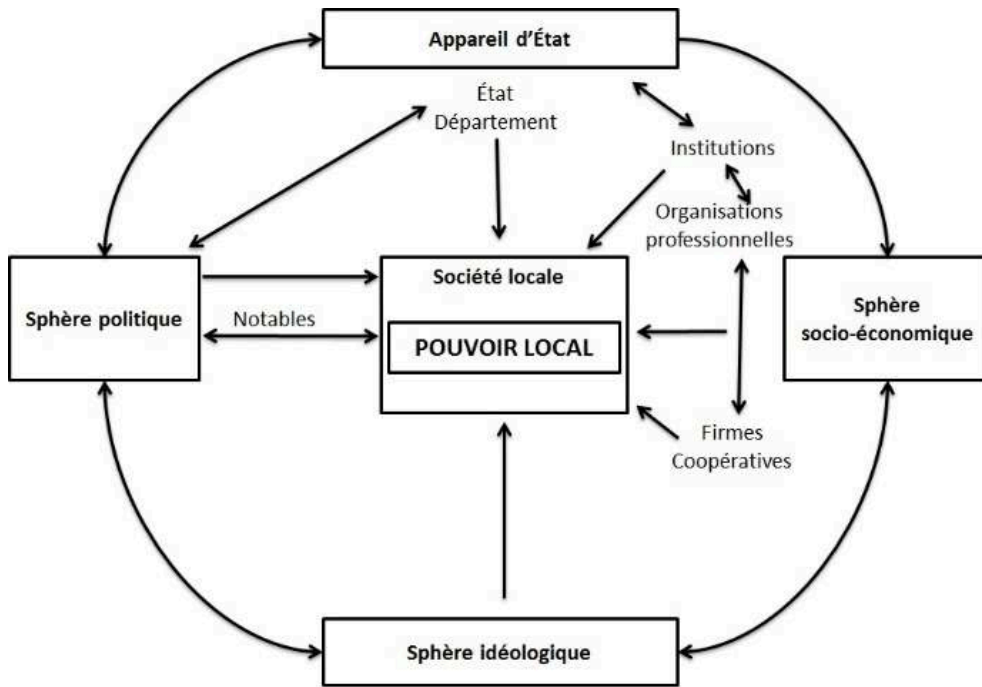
Appareil d'État

État
Département

Institutions

Organisations
professionnelles

Sphère politique

Notables

Société locale

POUVOIR LOCAL

Sphère
socio-économique

Firmes
Coopératives

Sphère idéologique